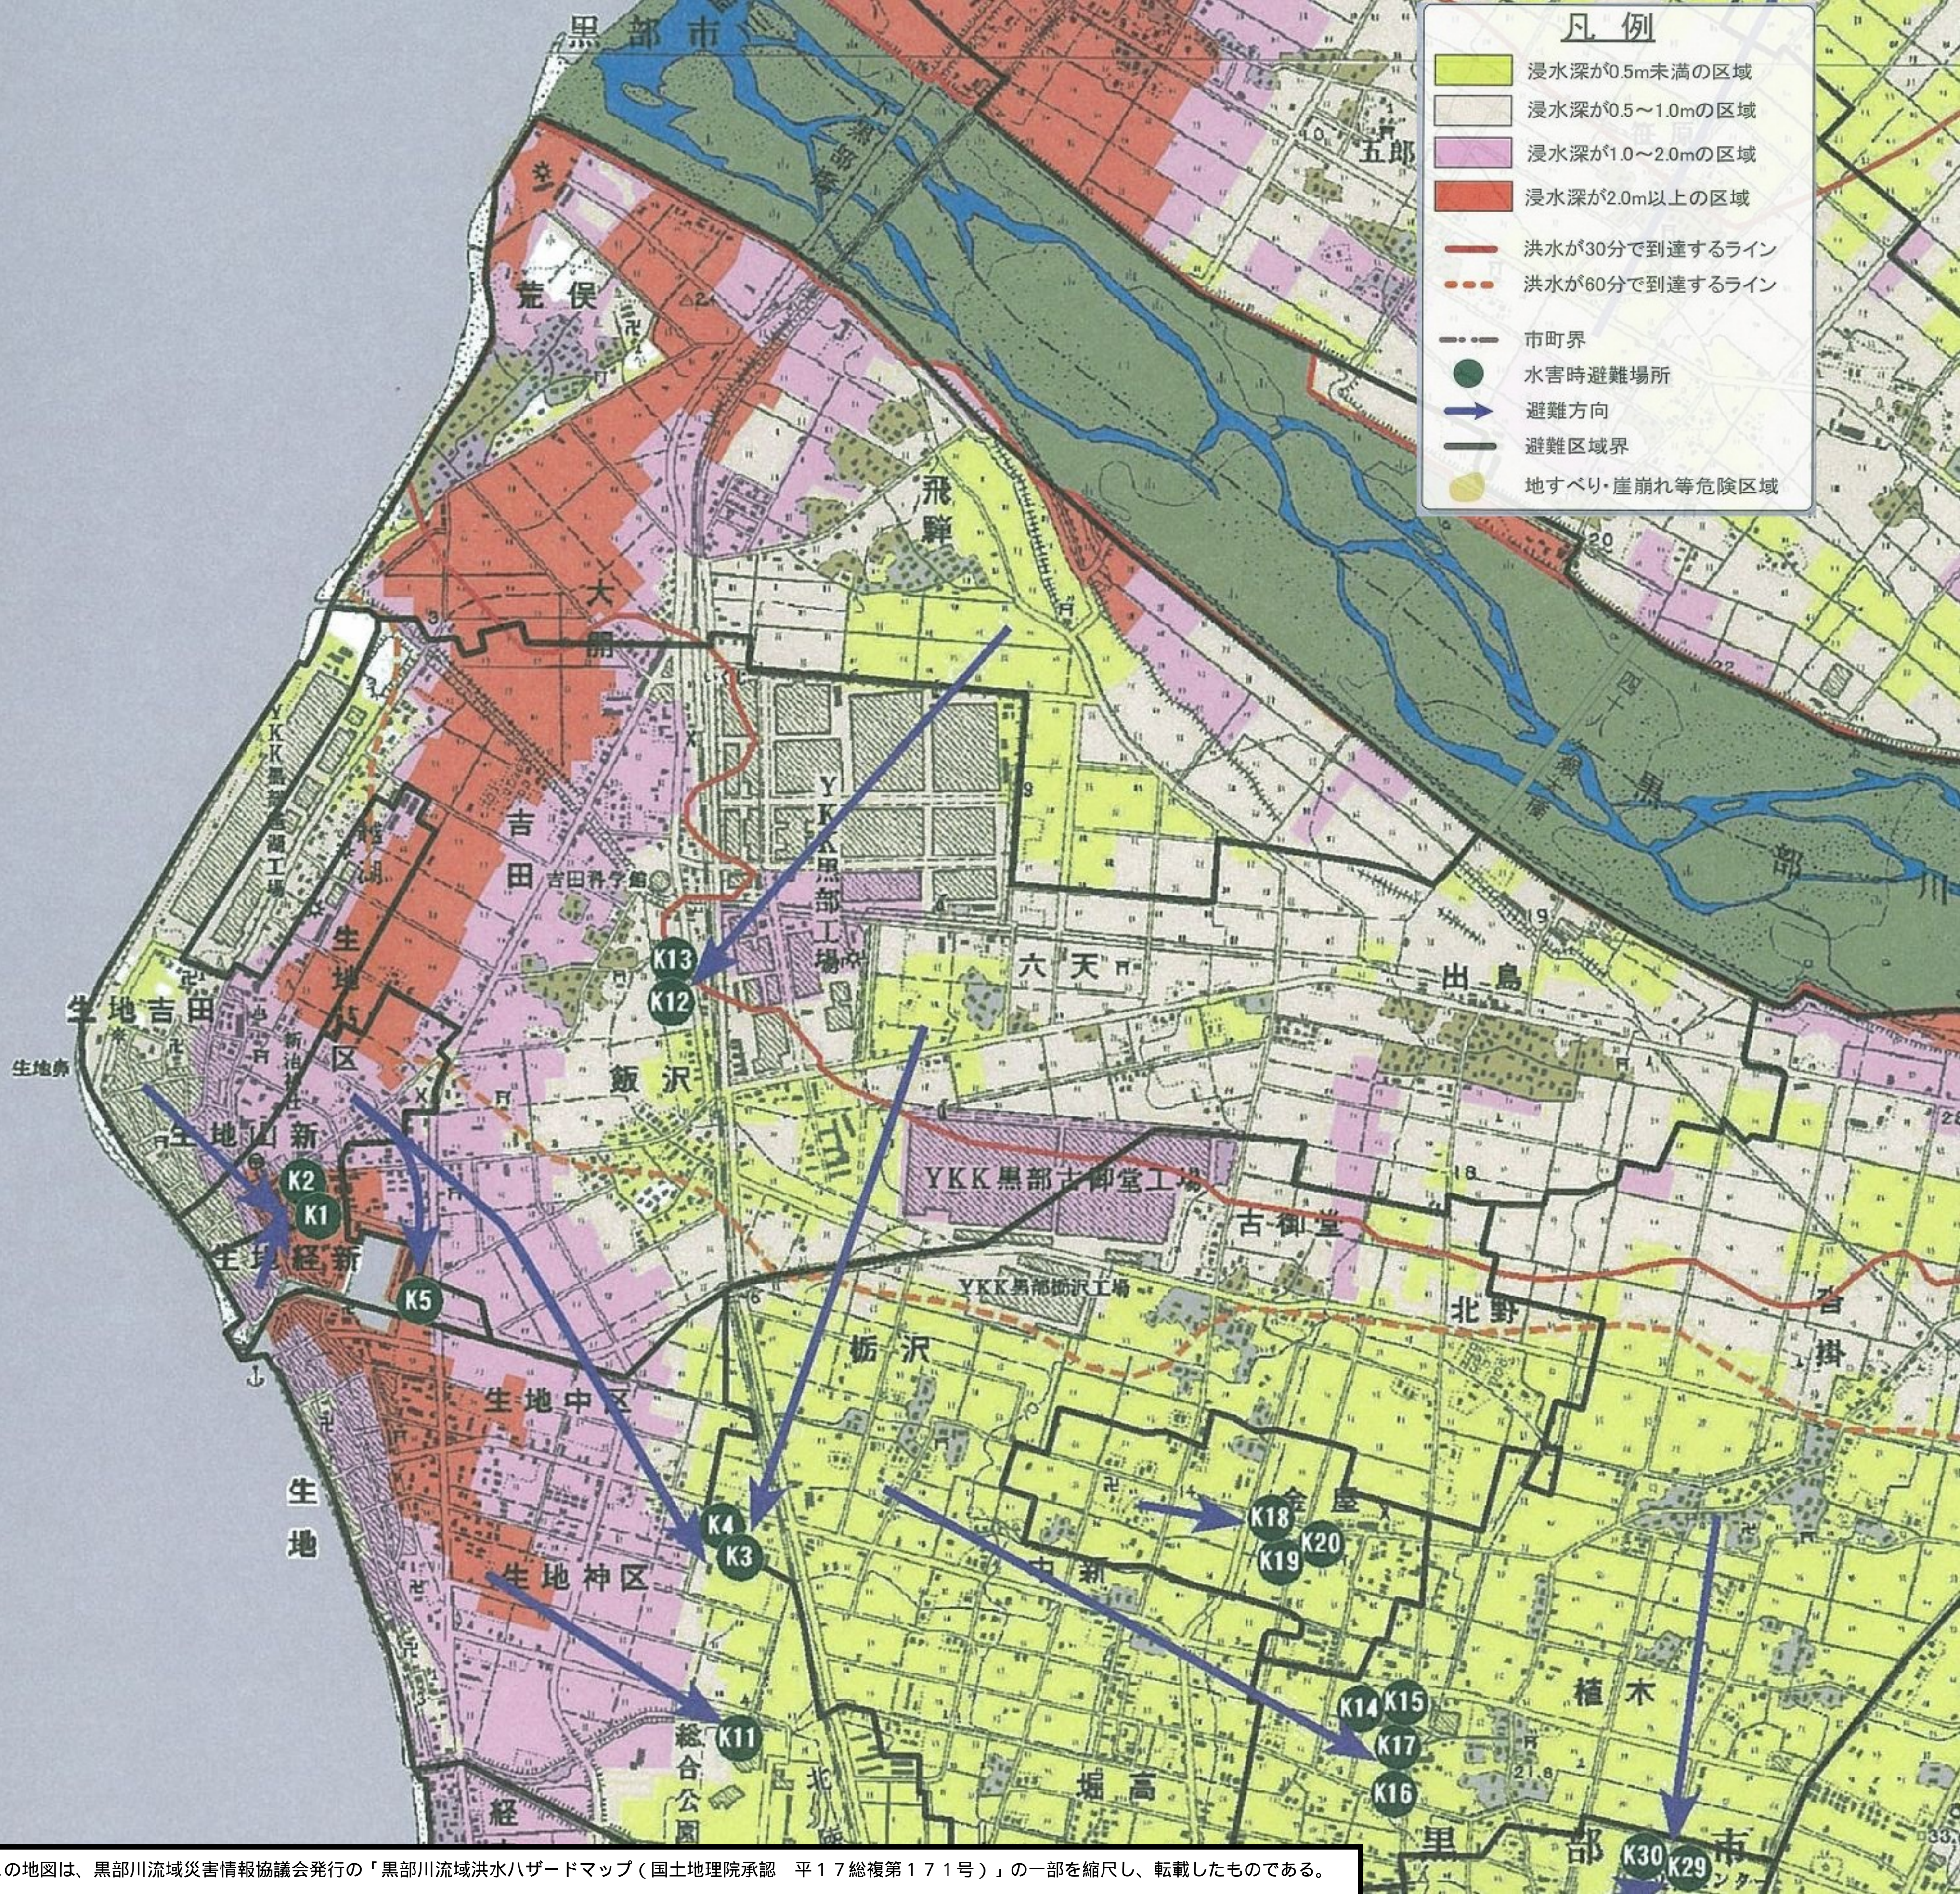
凡例
浸水深が0.5m未満の区域
浸水深が0.5〜1.0mの区域
浸水深が1.0〜2.0mの区域
浸水深が2.0m以上の区域
洪水が30分で到達するライン
洪水が60分で到達するライン
市町界
水害時避難場所
避難方向
避難区域界
地すべり・崖崩れ等危険区域

黒部市
五郎
荒俣
飛騨
大開
吉田
YKK黒部越湖工場
YKK黒部工場
吉田科学館
生地吉田
生地鼻
生地山新
生地経新
生地区
K13
K12
六天
出島
飯沢
YKK黒部古御堂工場
古御堂
YKK黒部荻沢工場
北野
K2
K1
K5
栃沢
生地中区
生地神区
生地
K4
K3
K18
K19
K20
中新
K11
総合公園
K14
K15
K17
K16
植木
堀高
黒部市
K30
K29
四十八ヶ瀬
黒部川

の地図は、黒部川流域災害情報協議会発行の「黒部川流域洪水ハザードマップ（国土地理院承認　平１７総複第１７１号）」の一部を縮尺し、転載したものである。